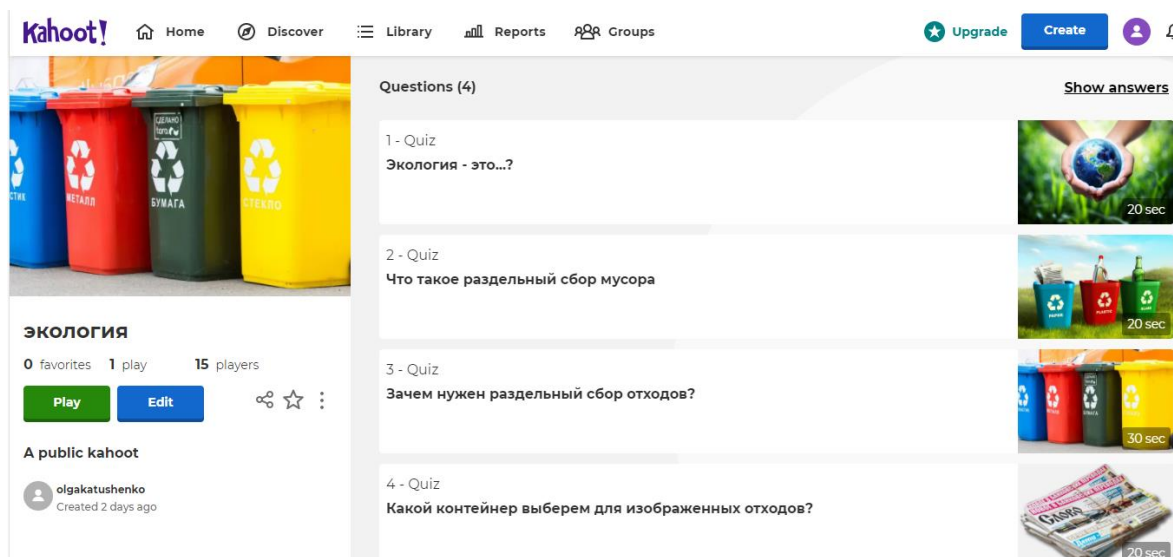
Kahoot! Home Discover Library Reports Groups Upgrade Create

СДЕЛАНО
МЕТАЛЛ
БУМАГА
СТЕКЛО

экология

0 favorites 1 play 15 players

Play Edit

A public kahoot

olgakatushenko
Created 2 days ago

Questions (4)

Show answers

1 - Quiz
Экология - это...?
20 sec

2 - Quiz
Что такое раздельный сбор мусора
20 sec

3 - Quiz
Зачем нужен раздельный сбор отходов?
30 sec

4 - Quiz
Какой контейнер выберем для изображенных отходов?
20 sec